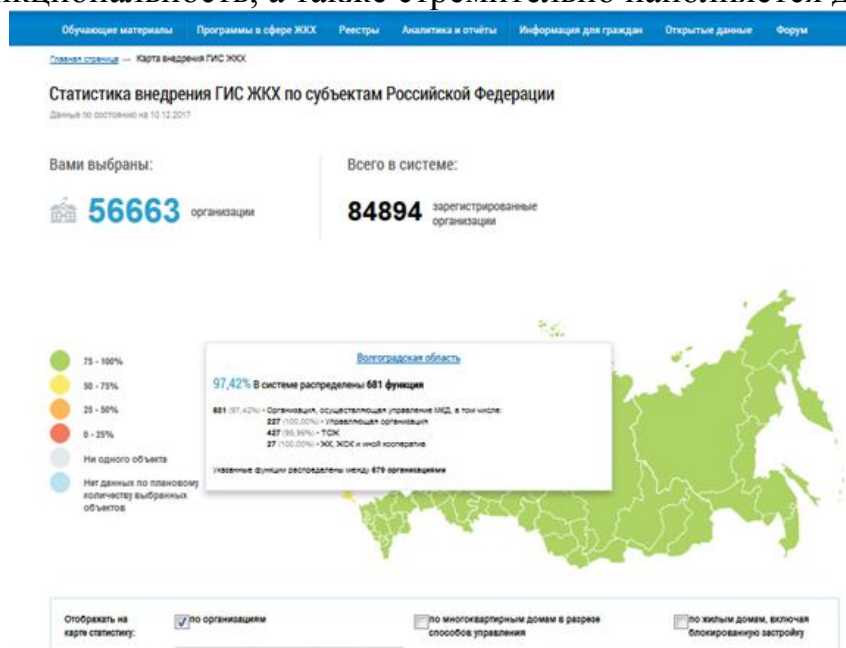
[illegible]кциональность, а также стремительно наполняется д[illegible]

Обучающие материалы Программы в сфере ЖКХ Реестры Аналитика и отчёты Информация для граждан Открытые данные Форум

Главная страница → Карта внедрения ГИС ЖКХ

Статистика внедрения ГИС ЖКХ по субъектам Российской Федерации

Данные по состоянию на 10.12.2017

Вами выбраны:

56663 организации

Всего в системе:

84894 зарегистрированные организации

75 - 100%

50 - 75%

25 - 50%

0 - 25%

Ни одного объекта

Нет данных по плановому количеству выбранных объектов

Волгоградская область

97,42% В системе распределены 681 функция

681 (97,42%) - Организация, осуществляющая управление МКД, в том числе:
227 (100,00%) - Управляющая организация
427 (96,96%) - ТСЖ
27 (100,00%) - ЖК, ЖСК и иной кооператив

Указанные функции распределены между 679 организациями

Отображать на карте статистику:

по организациям

по многоквартирным домам в разрезе способов управления

по жилым домам, включая блокированную застройку